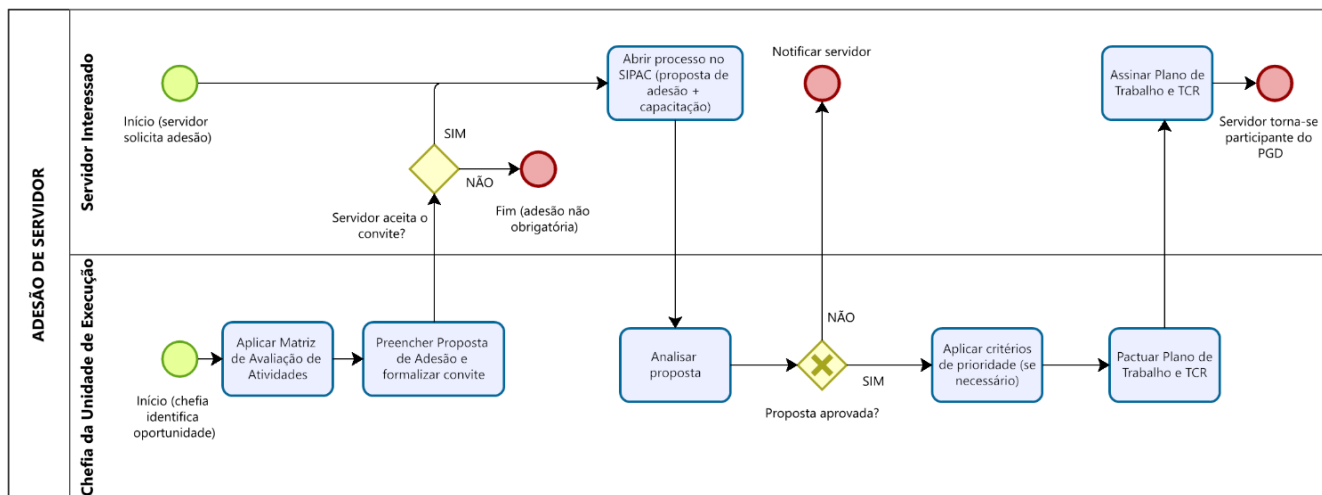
ADESÃO DE SERVIDOR

Servidor Interessado

Início (servidor solicita adesão)

SIM

NÃO

Servidor aceita o convite?

Fim (adesão não obrigatória)

Abrir processo no SIPAC (proposta de adesão + capacitação)

Notificar servidor

Assinar Plano de Trabalho e TCR

Servidor torna-se participante do PGD

Chefia da Unidade de Execução

Início (chefia identifica oportunidade)

Aplicar Matriz de Avaliação de Atividades

Preencher Proposta de Adesão e formalizar convite

Analisar proposta

NÃO

SIM

Proposta aprovada?

Aplicar critérios de prioridade (se necessário)

Pactuar Plano de Trabalho e TCR